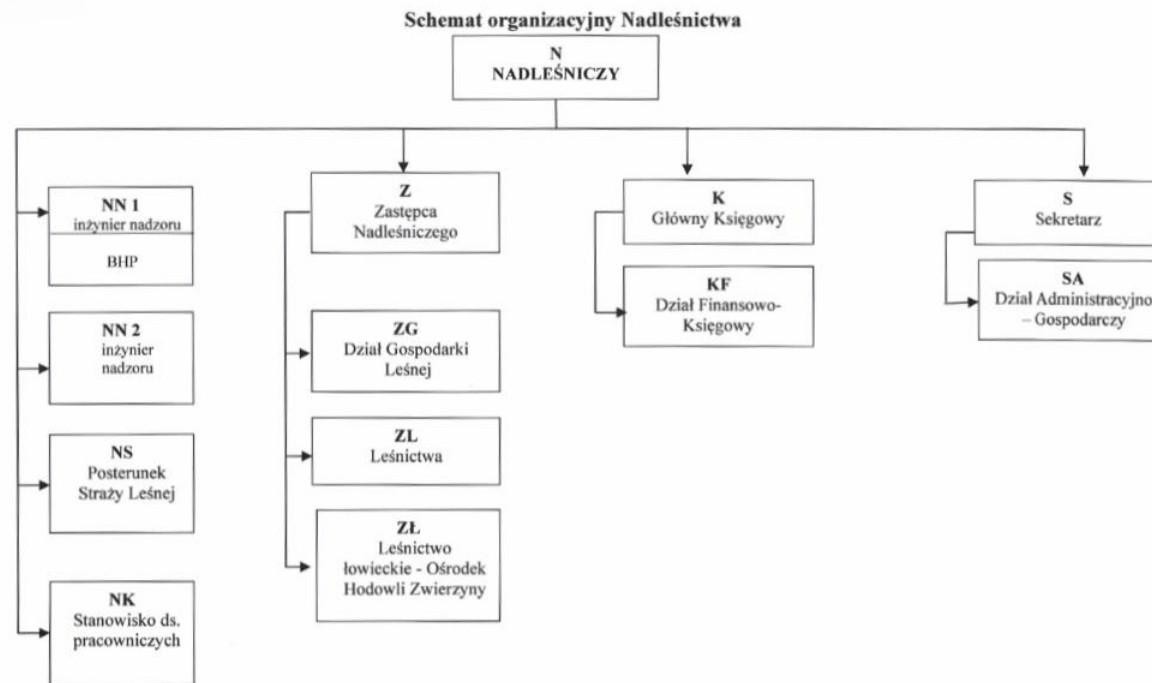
Schemat organizacyjny Nadleśnictwa

N
NADLEŚNICZY

NN 1
inżynier nadzoru

BHP

NN 2
inżynier nadzoru

NS
Posterunek Straży Leśnej

NK
Stanowisko ds. pracowniczych

Z
Zastępca Nadleśniczego

ZG
Dział Gospodarki Leśnej

ZL
Leśnictwa

ZŁ
Leśnictwo łowieckie - Ośrodek Hodowli Zwierzyny

K
Główny Księgowy

KF
Dział Finansowo-Księgowy

S
Sekretarz

SA
Dział Administracyjno – Gospodarczy